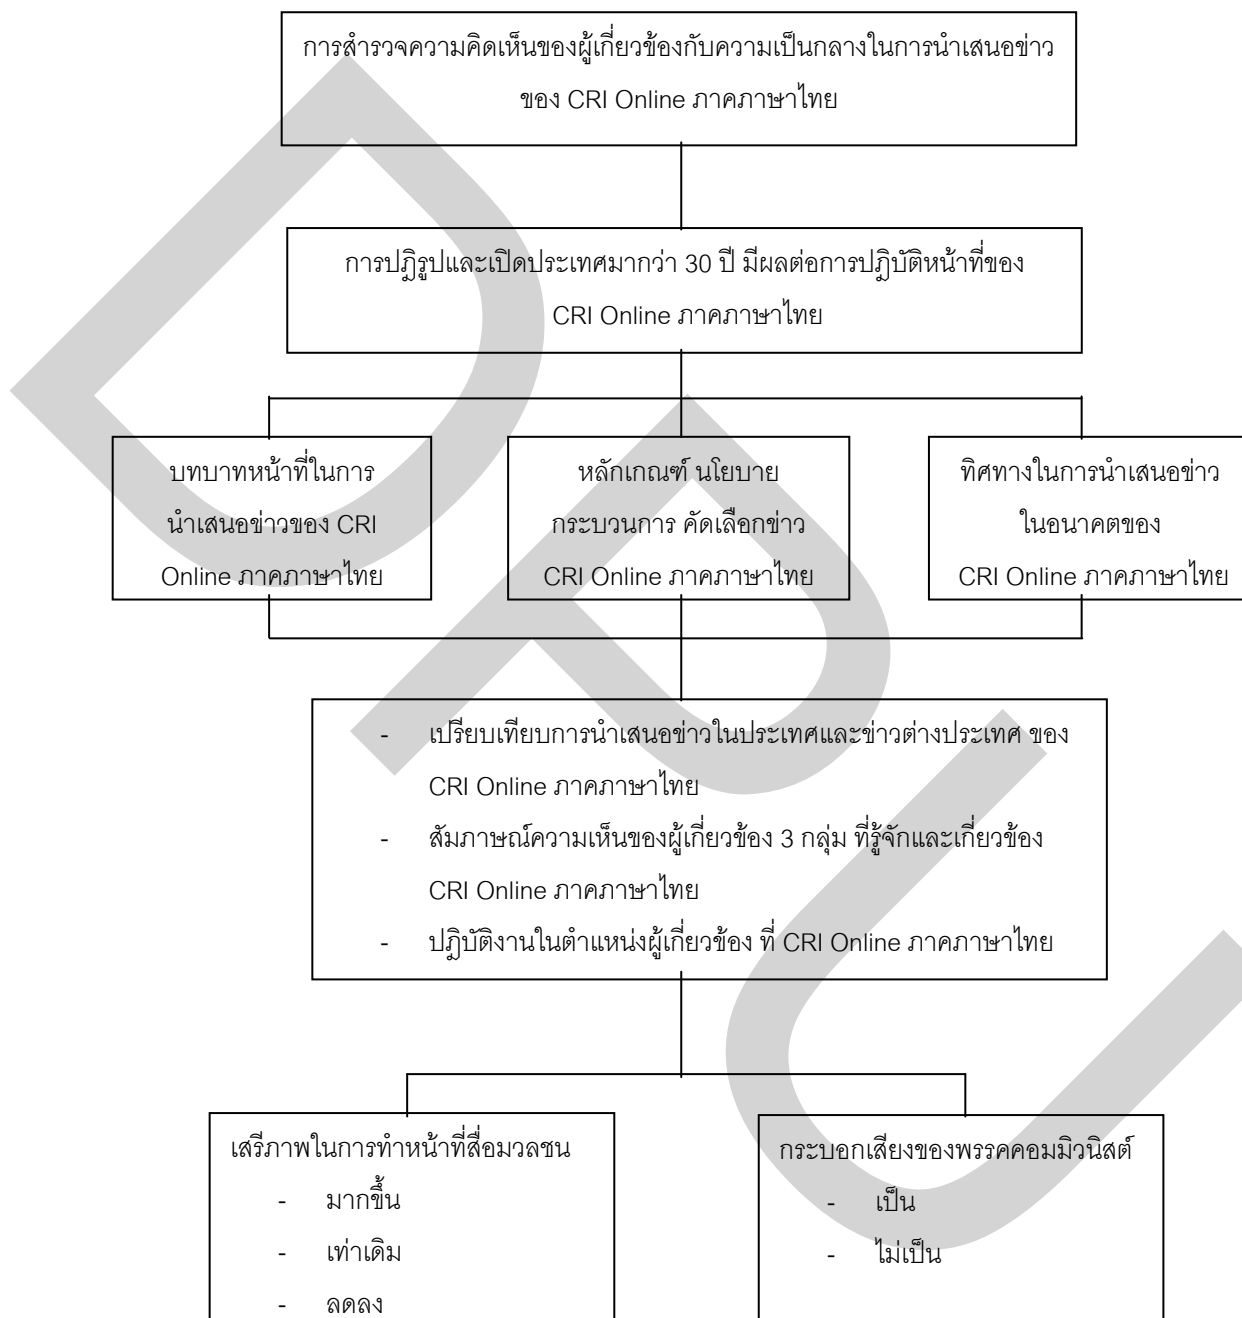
การสำรวจความคิดเห็นของผู้เกี่ยวข้องกับความเป็นกลางในการนำเสนอข่าวของ CRI Online ภาคภาษาไทย

การปฏิรูปและเปิดประเทศมากกว่า 30 ปี มีผลต่อการปฏิบัติหน้าที่ของ CRI Online ภาคภาษาไทย

บทบาทหน้าที่ในการนำเสนอข่าวของ CRI Online ภาคภาษาไทย

หลักเกณฑ์ นโยบาย กระบวนการ คัดเลือกข่าว CRI Online ภาคภาษาไทย

ทิศทางในการนำเสนอข่าวในอนาคตของ CRI Online ภาคภาษาไทย

- เปรียบเทียบการนำเสนอข่าวในประเทศและข่าวต่างประเทศ ของ CRI Online ภาคภาษาไทย
- สัมภาษณ์ความเห็นของผู้เกี่ยวข้อง 3 กลุ่ม ที่รู้จักและเกี่ยวข้อง CRI Online ภาคภาษาไทย
- ปฏิบัติงานในตำแหน่งผู้เกี่ยวข้อง ที่ CRI Online ภาคภาษาไทย

เสรีภาพในการทำหน้าที่สื่อมวลชน
- มากขึ้น
- เท่าเดิม
- ลดลง

กระบอกเสียงของพรรคคอมมิวนิสต์
- เป็น
- ไม่เป็น